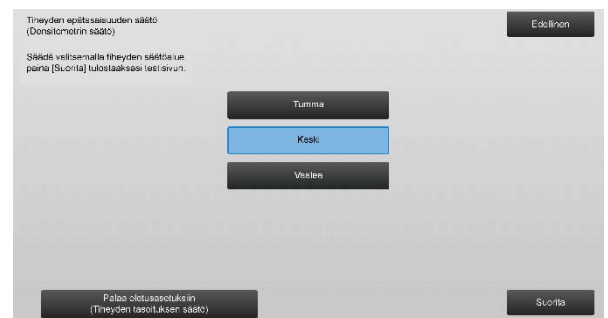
Tiheyden epätasaisuuden säätö
(Densitometrin säätö)

Säädä valitsemalla tiheyden säätöalue. paina [Suorita] tulostaaksesi testisivun.

Edellinen

Tumma

Keski

Vaalea

Palaa oletusasetuksiin
(Tiheyden tasoituksen säätö)

Suorita